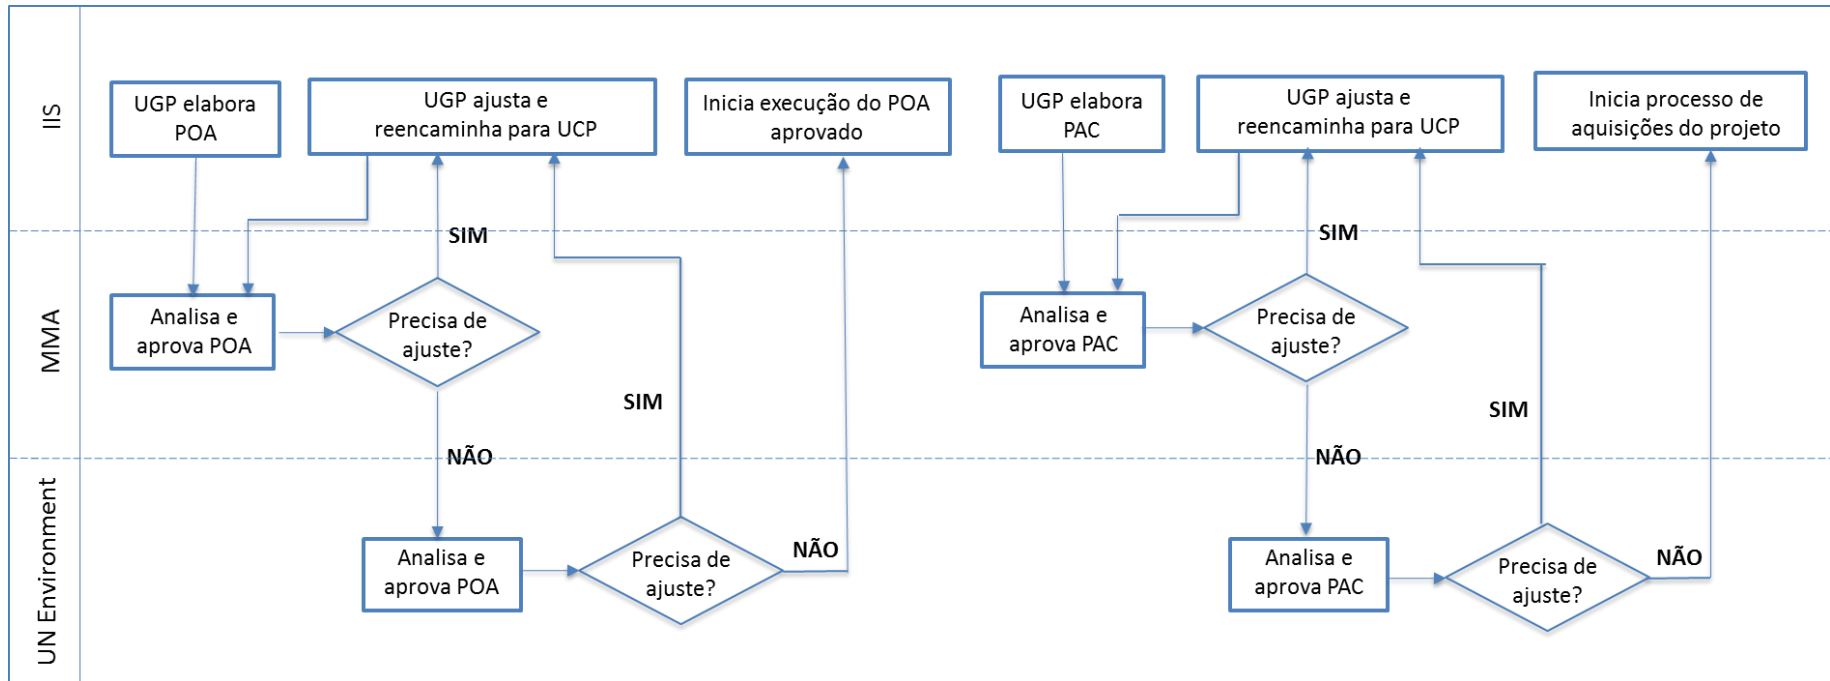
IIS

UGP elabora POA

UGP ajusta e reencaminha para UCP

Inicia execução do POA aprovado

UGP elabora PAC

UGP ajusta e reencaminha para UCP

Inicia processo de aquisições do projeto

MMA

SIM

SIM

Analisa e aprova POA

Precisa de ajuste?

Analisa e aprova PAC

Precisa de ajuste?

SIM

SIM

NÃO

NÃO

UN Environment

Analisa e aprova POA

Precisa de ajuste?

NÃO

Analisa e aprova PAC

Precisa de ajuste?

NÃO